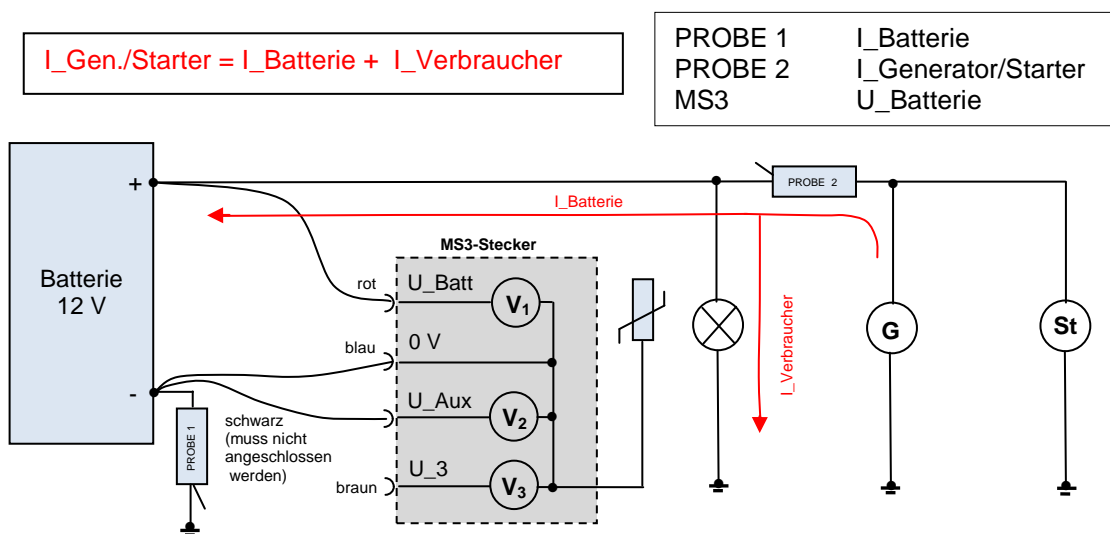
I_Gen./Starter = I_Batterie + I_Verbraucher

| PROBE 1 | I_Batterie |
|---|---|
| PROBE 2 | I_Generator/Starter |
| MS3 | U_Batterie |

Batterie
12 V

+

-

PROBE 2

I_Batterie

MS3-Stecker

rot

U_Batt

$V_1$

blau

0 V

U_Aux

$V_2$

schwarz
(muss nicht angeschlossen werden)

U_3

braun

$V_3$

PROBE 1

I_Verbraucher

G

St